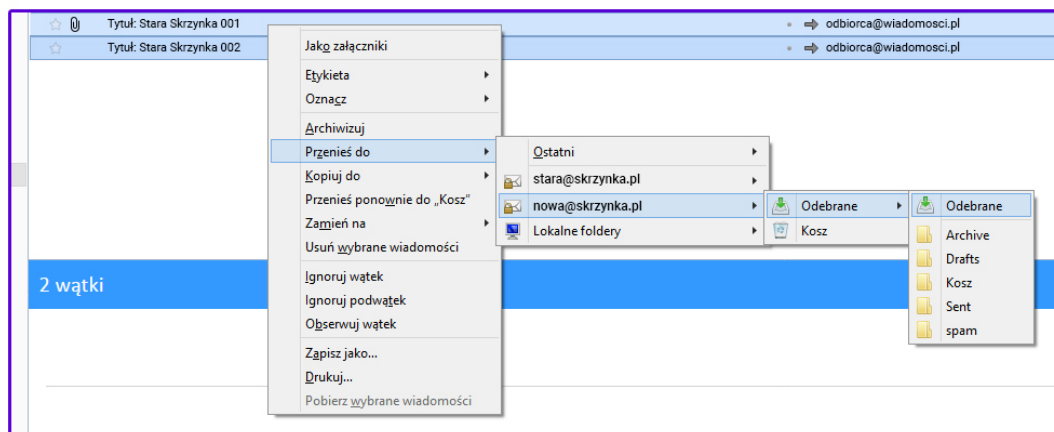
Tytuł: Stara Skrzynka 001 odbiorca@wiadomosci.pl
Tytuł: Stara Skrzynka 002 odbiorca@wiadomosci.pl

Jako załączniki
Etykieta
Oznacz
Archiwizuj
Przenieś do
Kopiuj do
Przenieś ponownie do „Kosz"
Zamień na
Usuń wybrane wiadomości
Ignoruj wątek
Ignoruj podwątek
Obserwuj wątek
Zapisz jako...
Drukuj...
Pobierz wybrane wiadomości

Ostatni
stara@skrzynka.pl
nowa@skrzynka.pl
Lokalne foldery

Odebrane
Kosz

Odebrane
Archive
Drafts
Kosz
Sent
spam

2 wątki